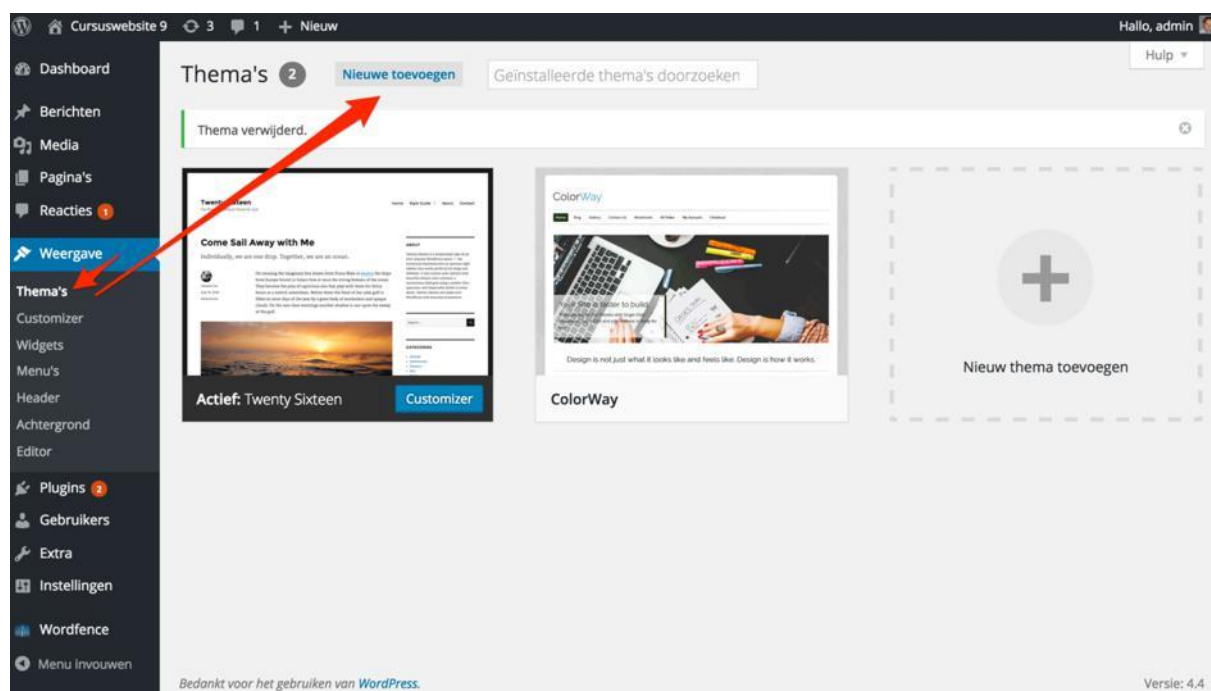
Cursuswebsite 9 3 1 + Nieuw
Hallo, admin

Dashboard
Berichten
Media
Pagina's
Reacties 1
Weergave
Thema's
Customizer
Widgets
Menu's
Header
Achtergrond
Editor
Plugins 2
Gebruikers
Extra
Instellingen
Wordfence
Menu invouwen

Thema's 2 Nieuwe toevoegen Geïnstalleerde thema's doorzoeken
Hulp ▾

Thema verwijderd.

Come Sail Away with Me
Individually, we are one drop. Together, we are an ocean.

Actief: Twenty Sixteen
Customizer

ColorWay
Design is not just what it looks like and feels like. Design is how it works.
ColorWay

Nieuw thema toevoegen

Bedankt voor het gebruiken van WordPress.
Versie: 4.4